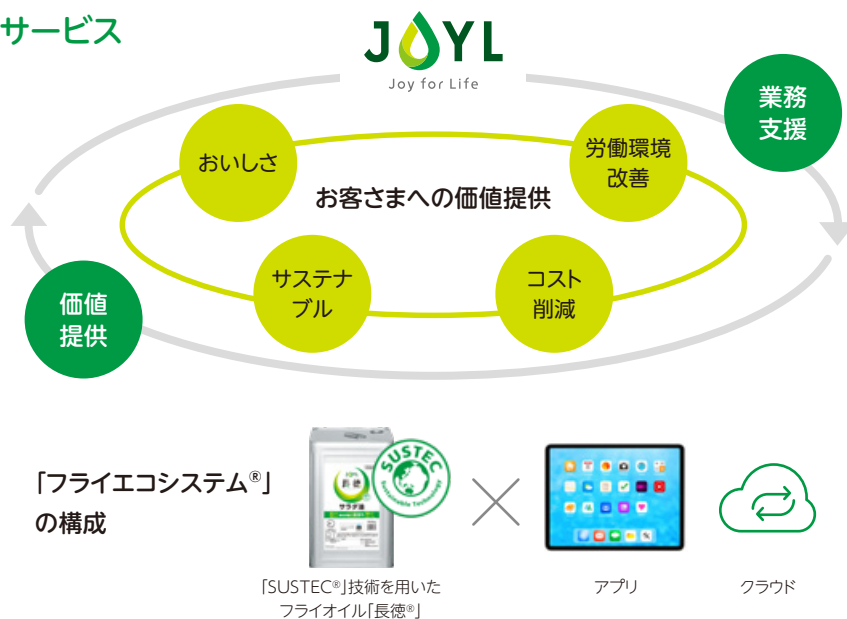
サービス

JOYL
Joy for Life

業務支援

おいしさ

労働環境改善

お客さまへの価値提供

サステナブル

コスト削減

価値提供

「フライエコシステム®」の構成

SUSTEC
Sustainable Technology

長徳
サラダ油

「SUSTEC®」技術を用いたフライオイル「長徳®」

アプリ

クラウド